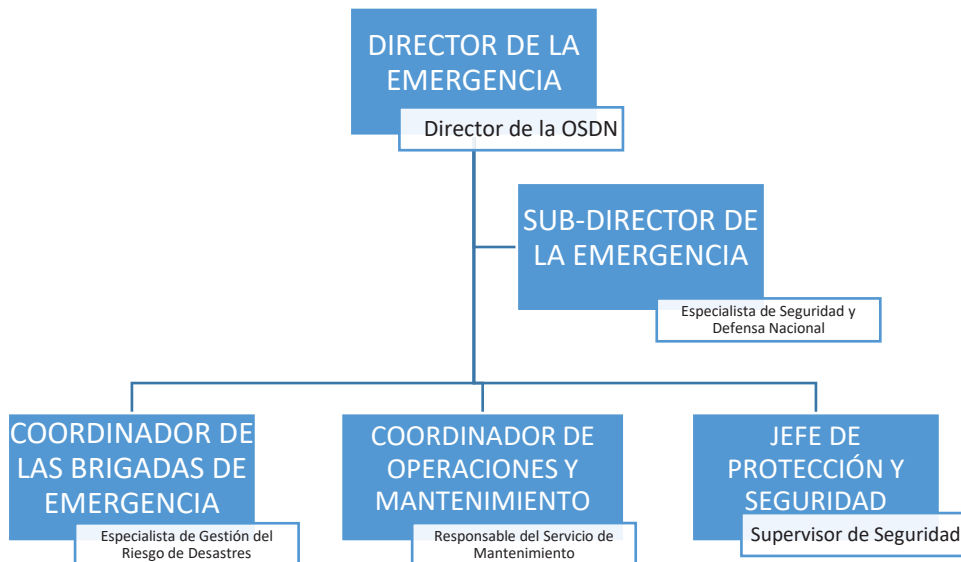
DIRECTOR DE LA EMERGENCIA

Director de la OSDN

SUB-DIRECTOR DE LA EMERGENCIA

Especialista de Seguridad y Defensa Nacional

COORDINADOR DE LAS BRIGADAS DE EMERGENCIA

Especialista de Gestión del Riesgo de Desastres

COORDINADOR DE OPERACIONES Y MANTENIMIENTO

Responsable del Servicio de Mantenimiento

JEFE DE PROTECCIÓN Y SEGURIDAD

Supervisor de Seguridad